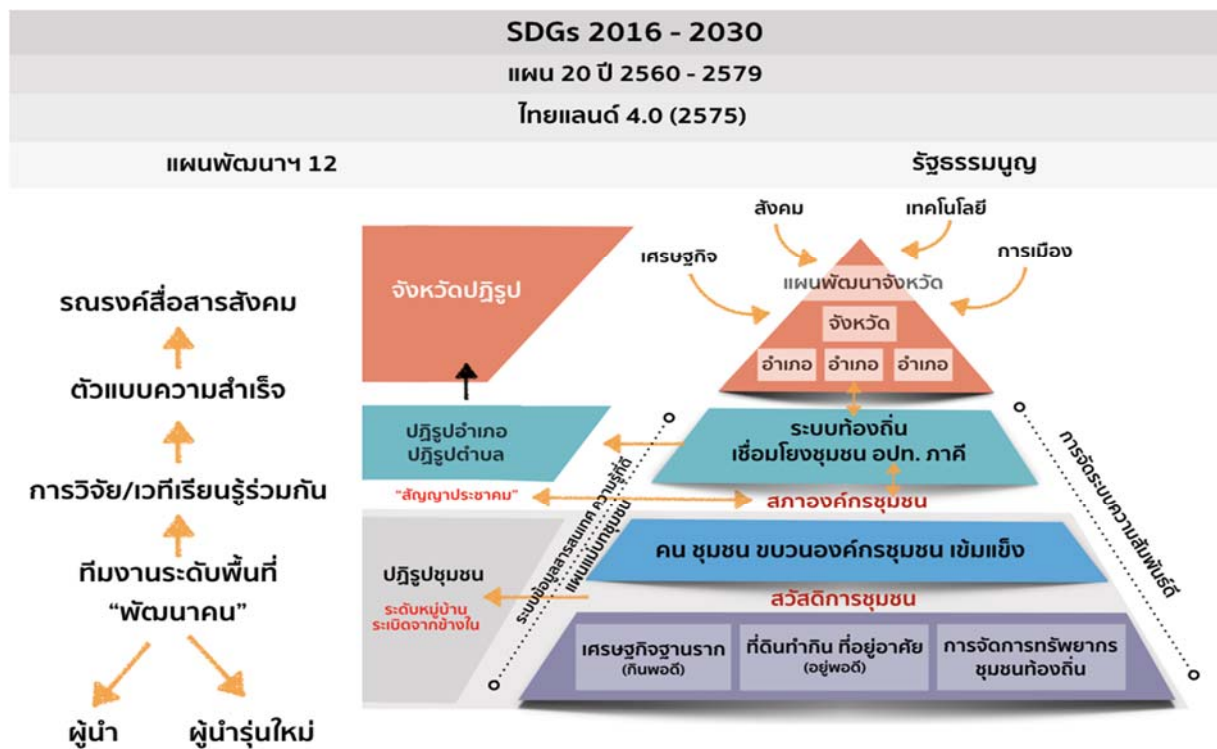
SDGs 2016 - 2030

แผน 20 ปี 2560 - 2579

ไทยแลนด์ 4.0 (2575)

แผนพัฒนาฯ 12

รัฐธรรมนูญ

รณรงค์สื่อสารสังคม

ตัวแบบความสำเร็จ

การวิจัย/เวทีเรียนรู้ร่วมกัน

ทีมงานระดับพื้นที่ "พัฒนาคน"

ผู้นำ

ผู้นำรุ่นใหม่

จังหวัดปฏิรูป

ปฏิรูปอำเภอ
ปฏิรูปตำบล

"สัญญาประชาคม"

ปฏิรูปชุมชน

ระดับหมู่บ้าน
ระเบิดจากข้างใน

ระบบข้อมูลสารสนเทศ ความรู้ที่ดี แผนแม่บทชุมชน

สังคม

เทคโนโลยี

เศรษฐกิจ

การเมือง

แผนพัฒนาจังหวัด

จังหวัด

อำเภอ อำเภอ อำเภอ

ระบบท้องถิ่น
เชื่อมโยงชุมชน อปท. ภาคี

สภาองค์กรชุมชน

คน ชุมชน ขบวนองค์กรชุมชน เข้มแข็ง

สวัสดิการชุมชน

เศรษฐกิจฐานราก (กินพอดี)

ที่ดินทำกิน ที่อยู่อาศัย (อยู่พอดี)

การจัดการทรัพยากร ชุมชนท้องถิ่น

การจัดระบบความสัมพันธ์ดี